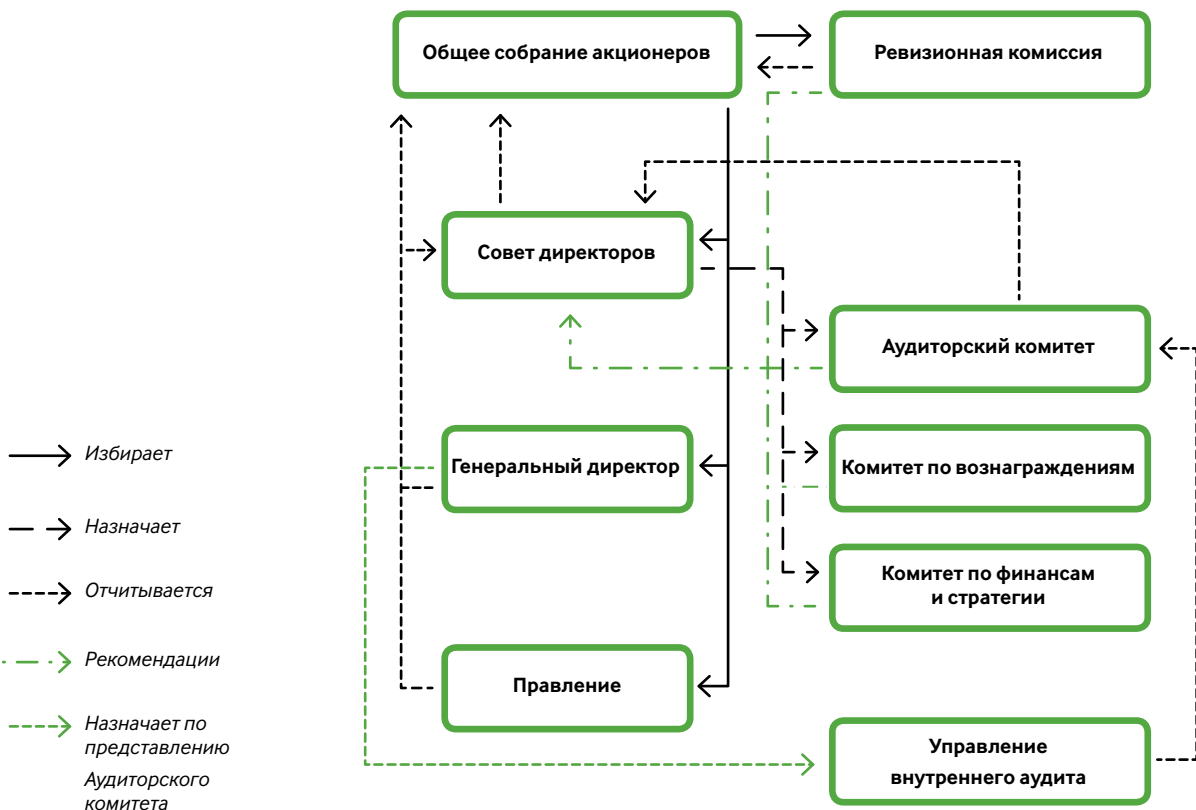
Общее собрание акционеров

Ревизионная комиссия

Совет директоров

Аудиторский комитет

Генеральный директор

Комитет по вознаграждениям

Комитет по финансам и стратегии

Правление

Управление внутреннего аудита

Избирает

Назначает

Отчитывается

Рекомендации

Назначает по представлению Аудиторского комитета